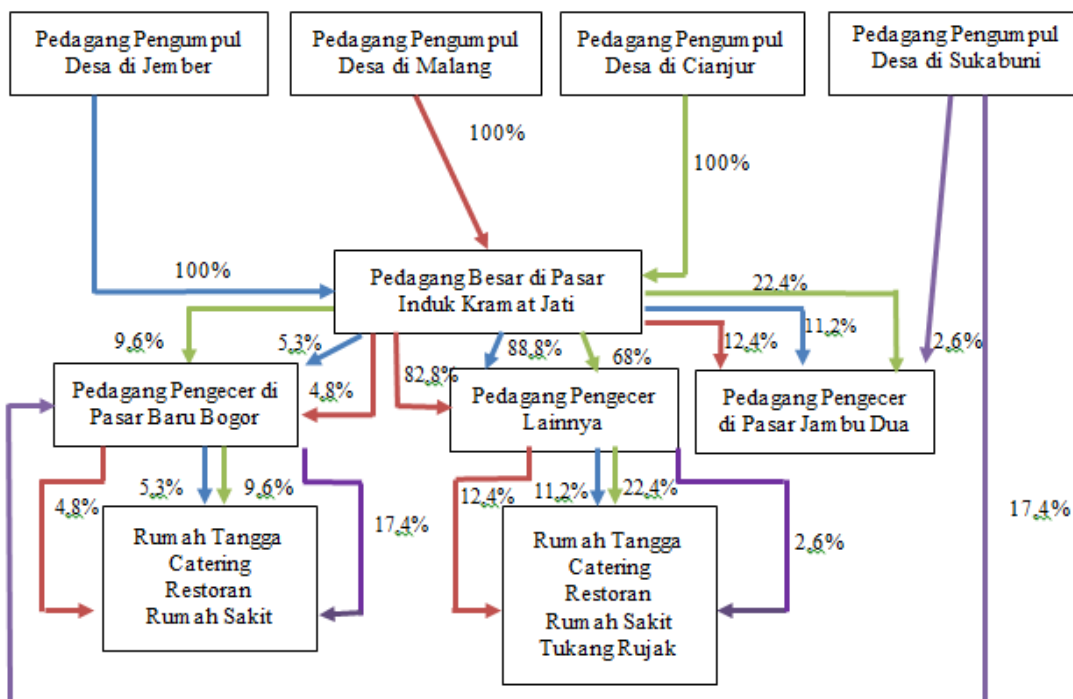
Pedagang Pengumpul Desa di Jember

Pedagang Pengumpul Desa di Malang

Pedagang Pengumpul Desa di Cianjur

Pedagang Pengumpul Desa di Sukabuni

100%

100%

100%

Pedagang Besar di Pasar Induk Kramat Jati

22,4%

9,6%

5,3%

12,4%

11,2%

2,6%

88,8%

68%

82,8%

4,8%

Pedagang Pengecer di Pasar Baru Bogor

Pedagang Pengecer Lainnya

Pedagang Pengecer di Pasar Jambu Dua

5,3%

9,6%

4,8%

17,4%

Rumah Tangga Catering Restoran Rumah Sakit

12,4%

11,2%

22,4%

2,6%

17,4%

Rumah Tangga Catering Restoran Rumah Sakit Tukang Rujak